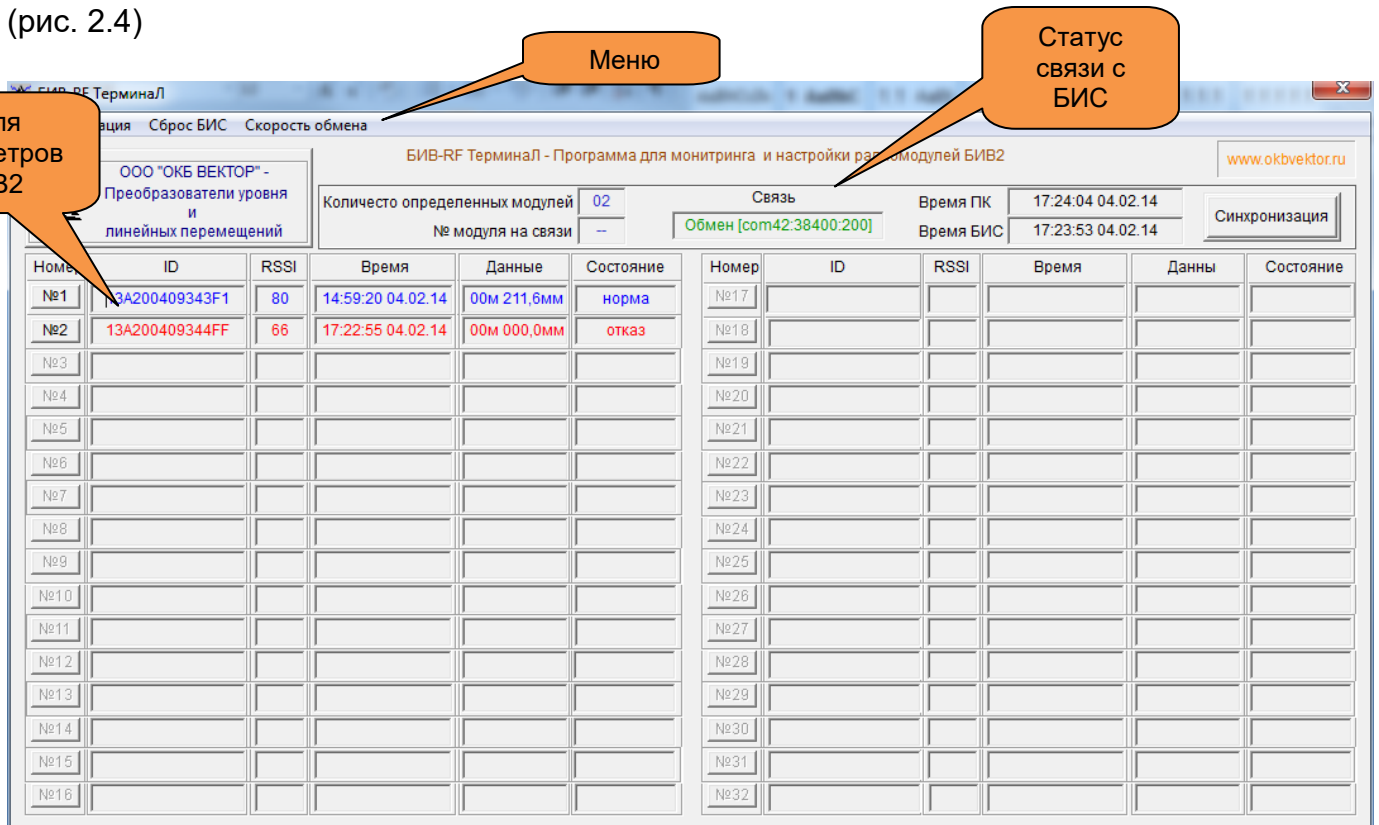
(рис. 2.4)

Меню

Статус связи с БИС

ля етров 32

БИВ-RF ТерминаЛ

ация Сброс БИС Скорость обмена

ООО "ОКБ ВЕКТОР" - Преобразователи уровня и линейных перемещений

БИВ-RF ТерминаЛ - Программа для монитринга и настройки ра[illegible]модулей БИВ2

www.okbvektor.ru

Количесто определенных модулей 02

№ модуля на связи --

Связь

Обмен [com42:38400:200]

Время ПК 17:24:04 04.02.14

Время БИС 17:23:53 04.02.14

Синхронизация

| Номер | ID | RSSI | Время | Данные | Состояние |
|---|---|---|---|---|---|
| №1 | 13A200409343F1 | 80 | 14:59:20 04.02.14 | 00м 211,6мм | норма |
| №2 | 13A200409344FF | 66 | 17:22:55 04.02.14 | 00м 000,0мм | отказ |
| №3 | | | | | |
| №4 | | | | | |
| №5 | | | | | |
| №6 | | | | | |
| №7 | | | | | |
| №8 | | | | | |
| №9 | | | | | |
| №10 | | | | | |
| №11 | | | | | |
| №12 | | | | | |
| №13 | | | | | |
| №14 | | | | | |
| №15 | | | | | |
| №16 | | | | | |

| Номер | ID | RSSI | Время | Данны | Состояние |
|---|---|---|---|---|---|
| №17 | | | | | |
| №18 | | | | | |
| №19 | | | | | |
| №20 | | | | | |
| №21 | | | | | |
| №22 | | | | | |
| №23 | | | | | |
| №24 | | | | | |
| №25 | | | | | |
| №26 | | | | | |
| №27 | | | | | |
| №28 | | | | | |
| №29 | | | | | |
| №30 | | | | | |
| №31 | | | | | |
| №32 | | | | | |